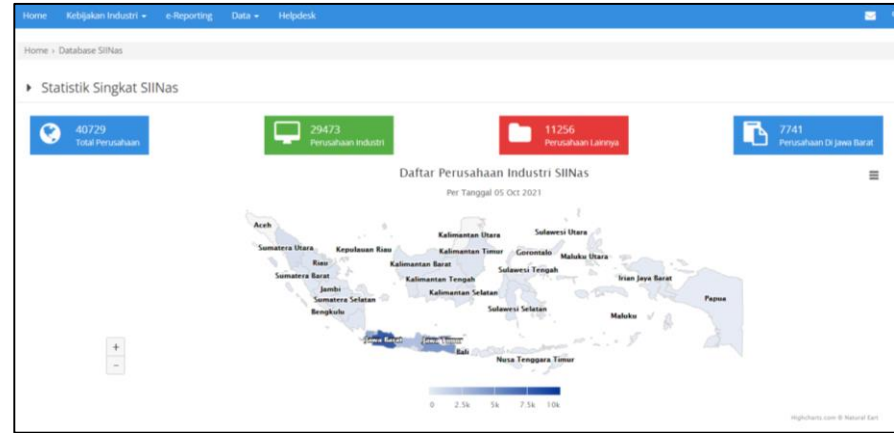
Home Kebijakan Industri ▾ e-Reporting Data ▾ Helpdesk

Home › Database SIINas

Statistik Singkat SIINas

40729
Total Perusahaan

29473
Perusahaan Industri

11256
Perusahaan Lainnya

7741
Perusahaan Di Jawa Barat

Daftar Perusahaan Industri SIINas

Per Tanggal 05 Oct 2021

Aceh
Sumatera Utara
Kepulauan Riau
Riau
Sumatera Barat
Jambi
Sumatera Selatan
Bengkulu
Kalimantan Utara
Kalimantan Timur
Kalimantan Barat
Kalimantan Tengah
Kalimantan Selatan
Sulawesi Utara
Gorontalo
Maluku Utara
Sulawesi Tengah
Sulawesi Selatan
Irian Jaya Barat
Papua
Maluku
Jawa Barat
Jawa Timur
Bali
Nusa Tenggara Timur

+
−

0 2.5k 5k 7.5k 10k

Highcharts.com © Natural Eart